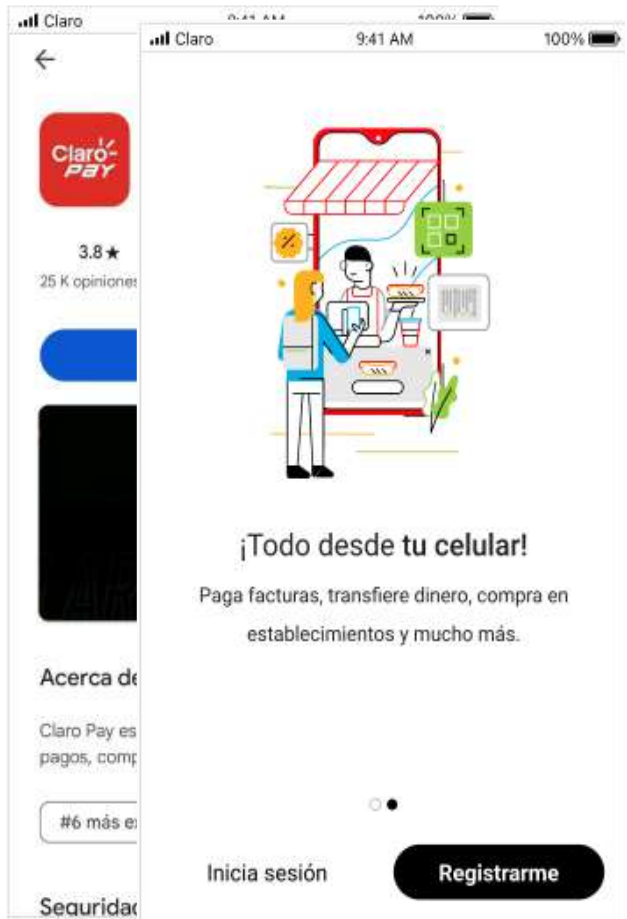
Claro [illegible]

Claro PAY

3.8★

25 K opiniones

Acerca de

Claro Pay es pagos, comp

#6 más e

Segurida

Claro 9:41 AM 100%

¡Todo desde tu celular!

Paga facturas, transfiere dinero, compra en establecimientos y mucho más.

Inicia sesión

Registrarme